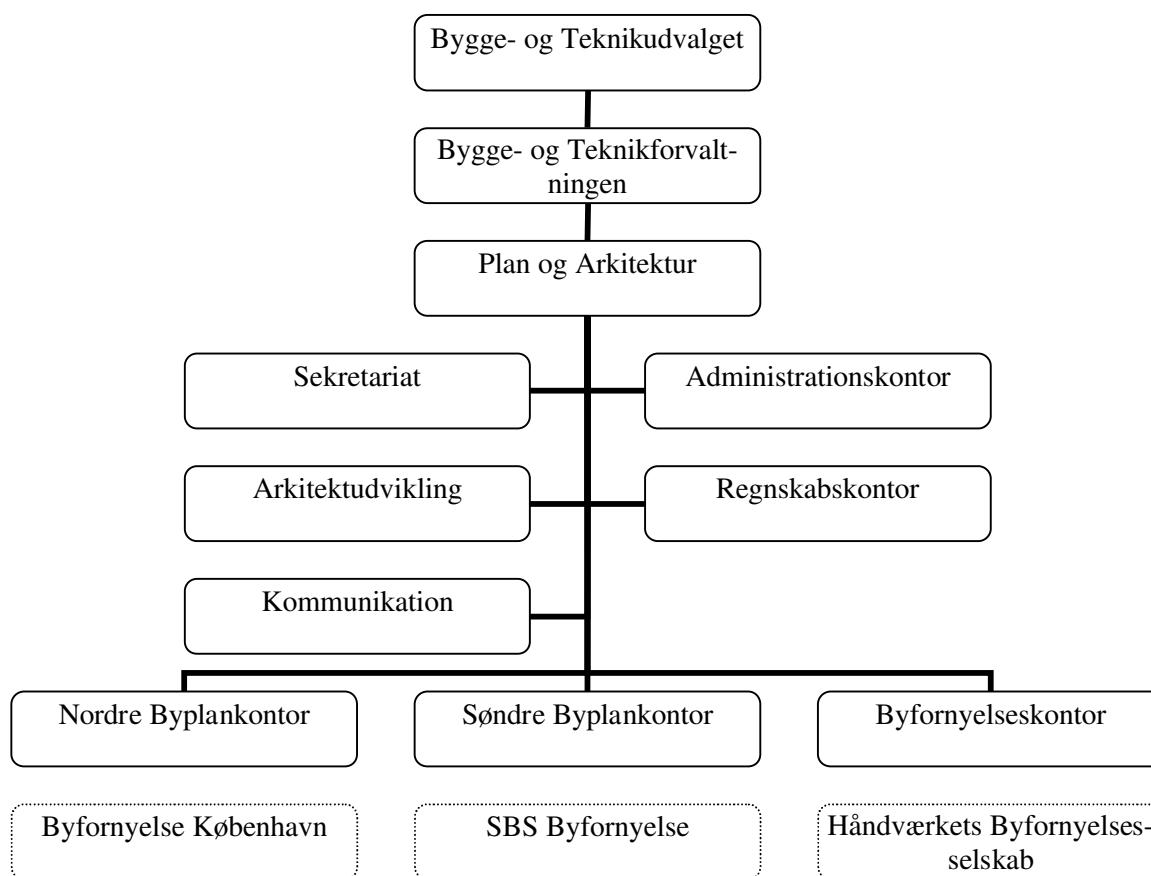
Bygge- og Teknikudvalget

Bygge- og Teknikforvaltningen

Plan og Arkitektur

Sekretariat

Administrationskontor

Arkitektudvikling

Regnskabskontor

Kommunikation

Nordre Byplankontor

Søndre Byplankontor

Byfornyelseskontor

Byfornyelse København

SBS Byfornyelse

Håndværkets Byfornyelsesselskab